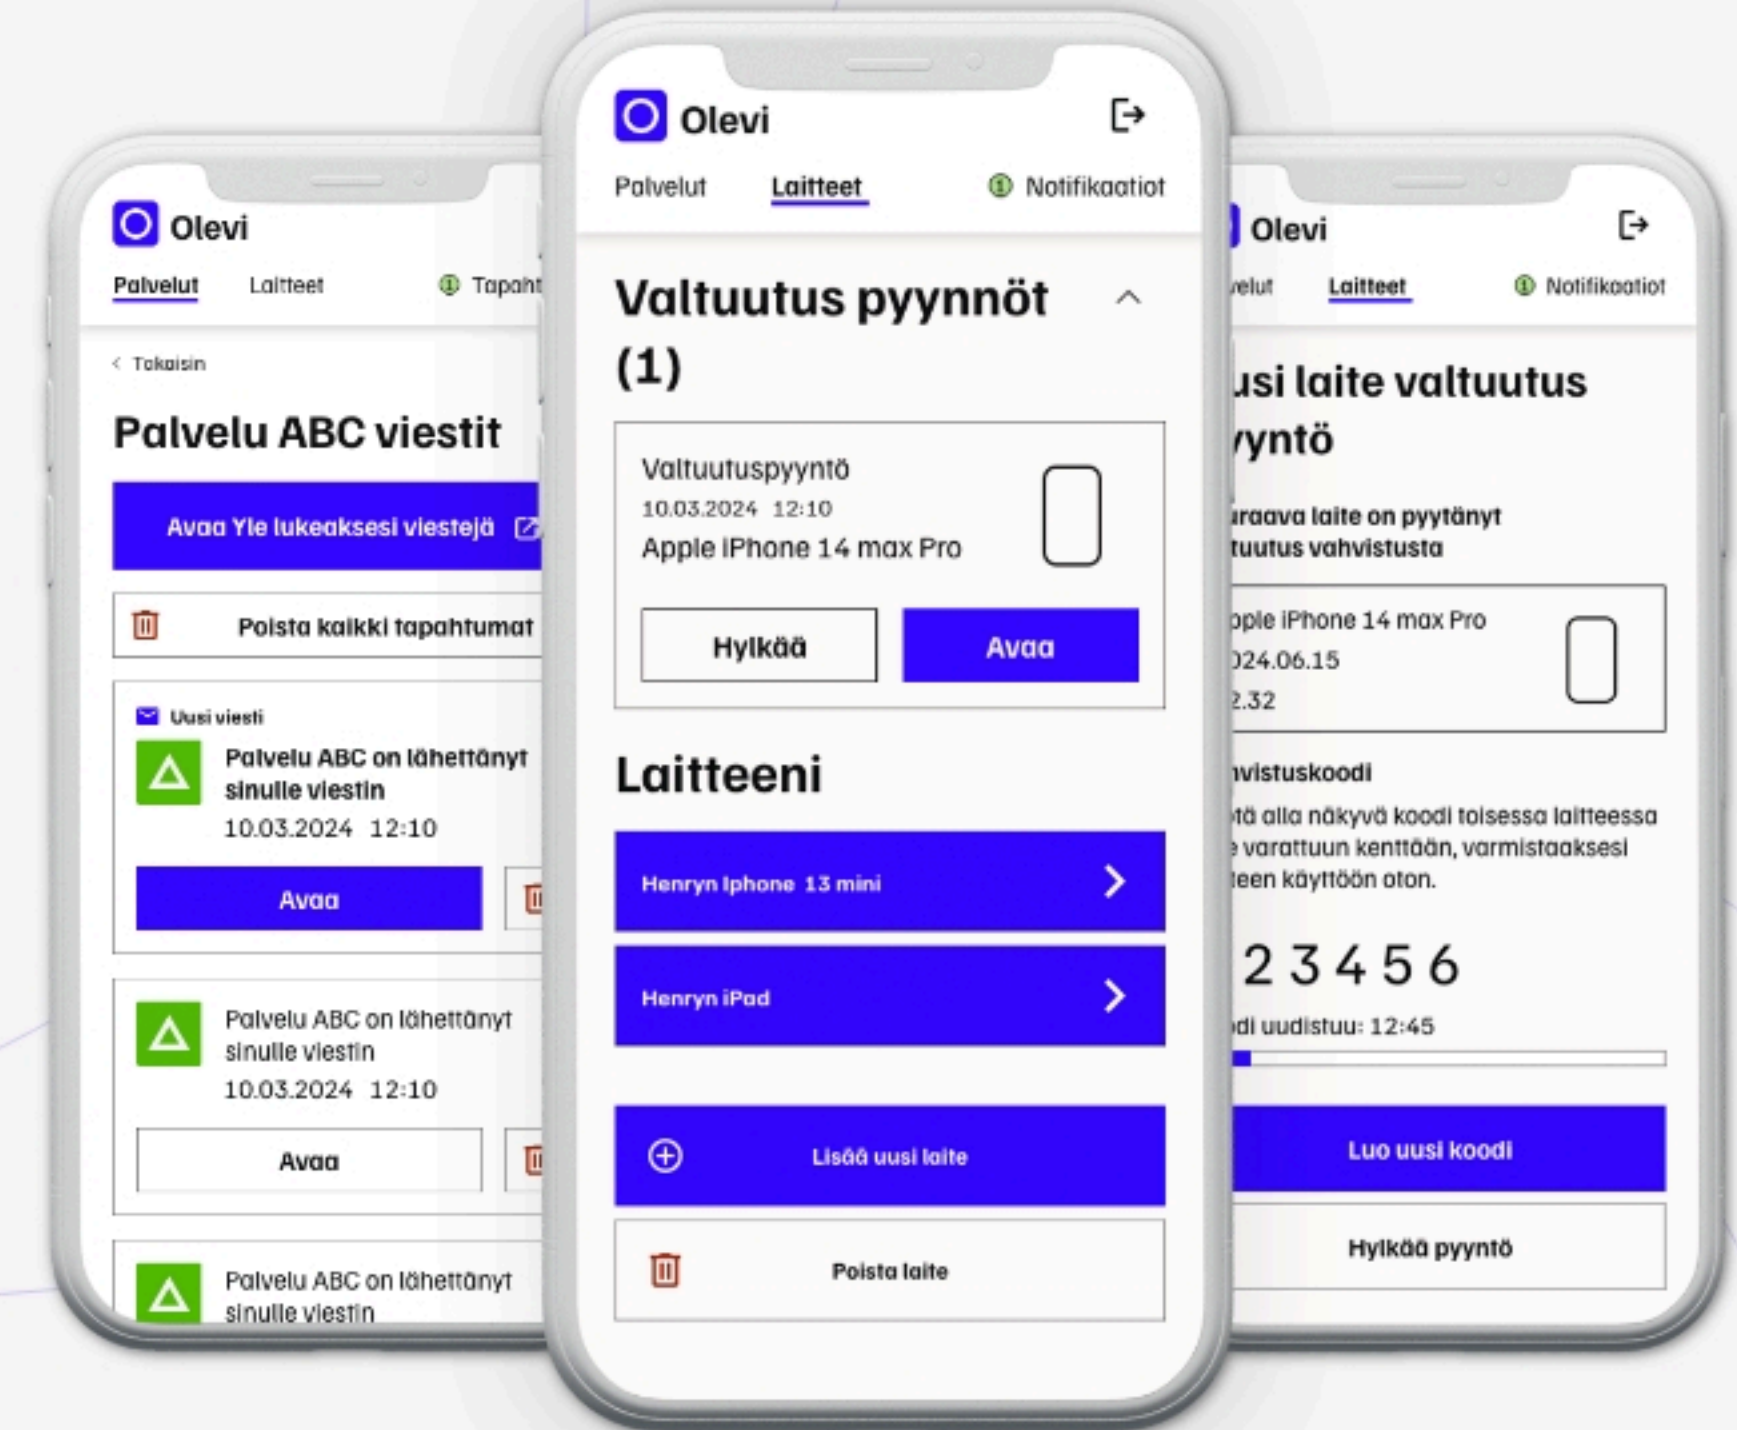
Olevi

Palvelut Laitteet Tapaht

< Takaisin

Palvelu ABC viestit

Avaa Yle lukeaksesi viestejä

Poista kaikki tapahtumat

Uusi viesti

Palvelu ABC on lähettänyt sinulle viestin

10.03.2024 12:10

Avaa

Palvelu ABC on lähettänyt sinulle viestin

10.03.2024 12:10

Avaa

Palvelu ABC on lähettänyt sinulle viestin

Olevi

Palvelut Laitteet Notifikaatiot

Valtuutus pyynnöt (1)

Valtuutuspyyntö

10.03.2024 12:10

Apple iPhone 14 max Pro

Hylkää Avaa

Laitteeni

Henryn Iphone 13 mini

Henryn iPad

Lisää uusi laite

Poista laite

Olevi

velut Laitteet Notifikaatiot

usi laite valtuutus yyntö

uraava laite on pyytänyt tuutus vahvistusta

pple iPhone 14 max Pro

024.06.15

2.32

nvistuskoodi

ötä alla näkyvä koodi toisessa laitteessa varattuun kenttään, varmistaaksesi teen käyttöön oton.

2 3 4 5 6

di uudistuu: 12:45

Luo uusi koodi

Hylkää pyyntö